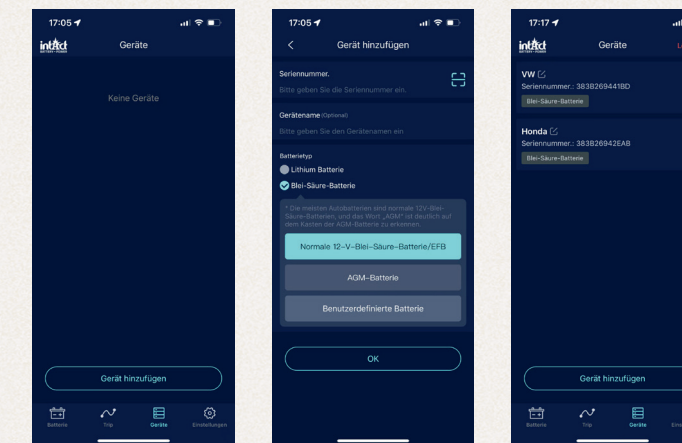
17:05

intAct

Geräte

Keine Geräte

Gerät hinzufügen

Batterie Trip Geräte Einstellungen

17:05

Gerät hinzufügen

Seriennummer.

Bitte geben Sie die Seriennummer ein.

Gerätename (Optional)

Bitte geben Sie den Gerätenamen ein

Batterietyp

Lithium Batterie

Blei-Säure-Batterie

* Die meisten Autobatterien sind normale 12V-Blei-Säure-Batterien, und das Wort „AGM" ist deutlich auf dem Kasten der AGM-Batterie zu erkennen.

Normale 12-V-Blei-Säure-Batterie/EFB

AGM-Batterie

Benutzerdefinierte Batterie

OK

17:17

intAct

Geräte

VW

Seriennummer.: 383B269441BD

Blei-Säure-Batterie

Honda

Seriennummer.: 383B26942EAB

Blei-Säure-Batterie

Gerät hinzufügen

Batterie Trip Geräte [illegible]